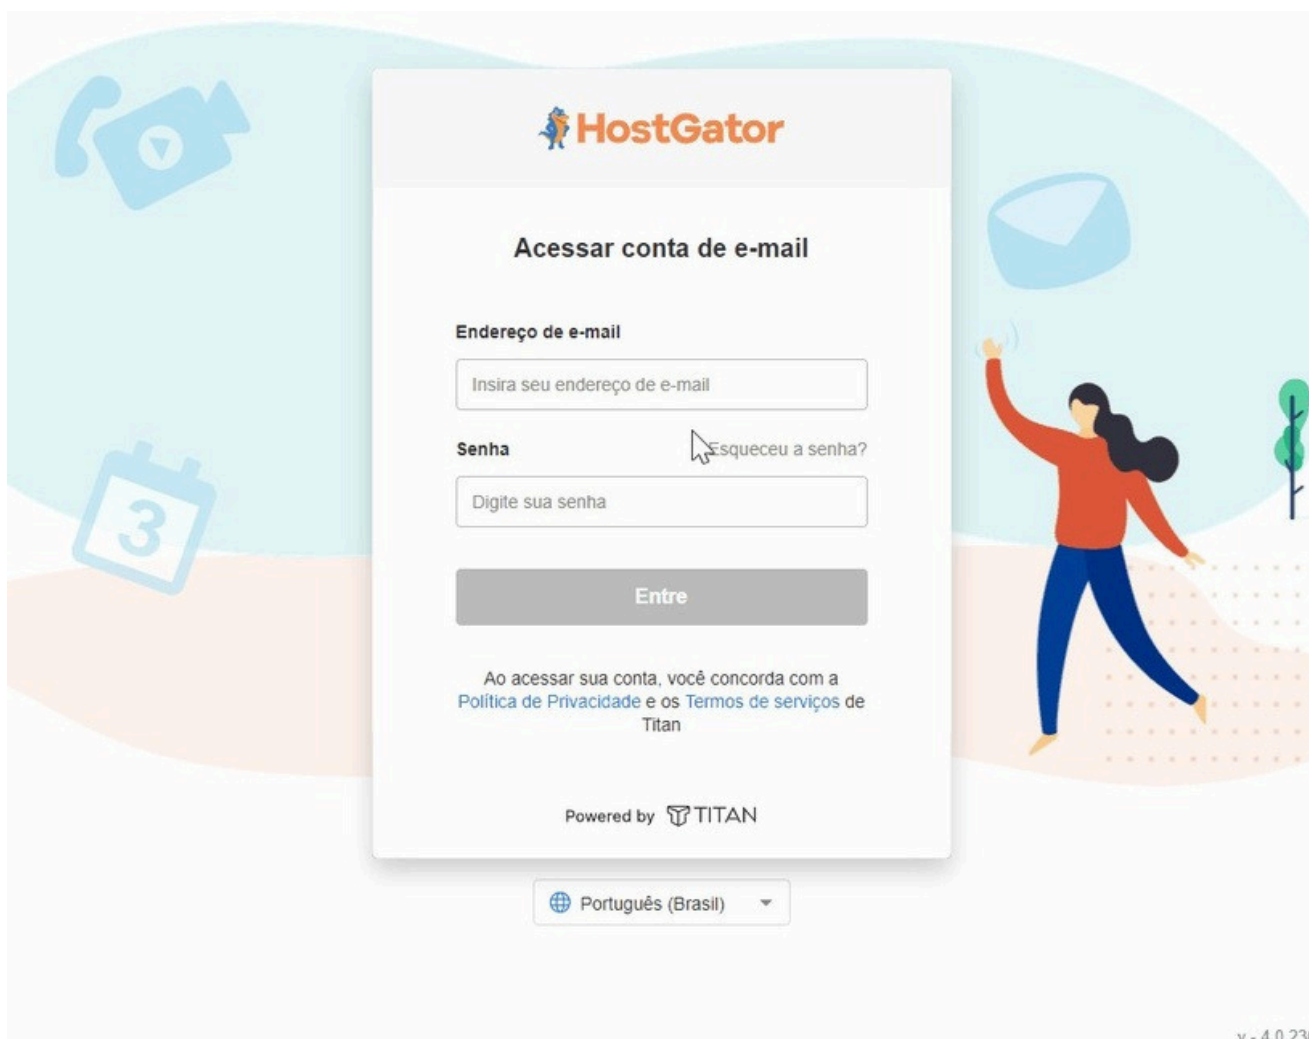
HostGator

Acessar conta de e-mail

Endereço de e-mail

Insira seu endereço de e-mail

Senha

Esqueceu a senha?

Digite sua senha

Entre

Ao acessar sua conta, você concorda com a Política de Privacidade e os Termos de serviços de Titan

Powered by TITAN

Português (Brasil)

3

v - 4.0.23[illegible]